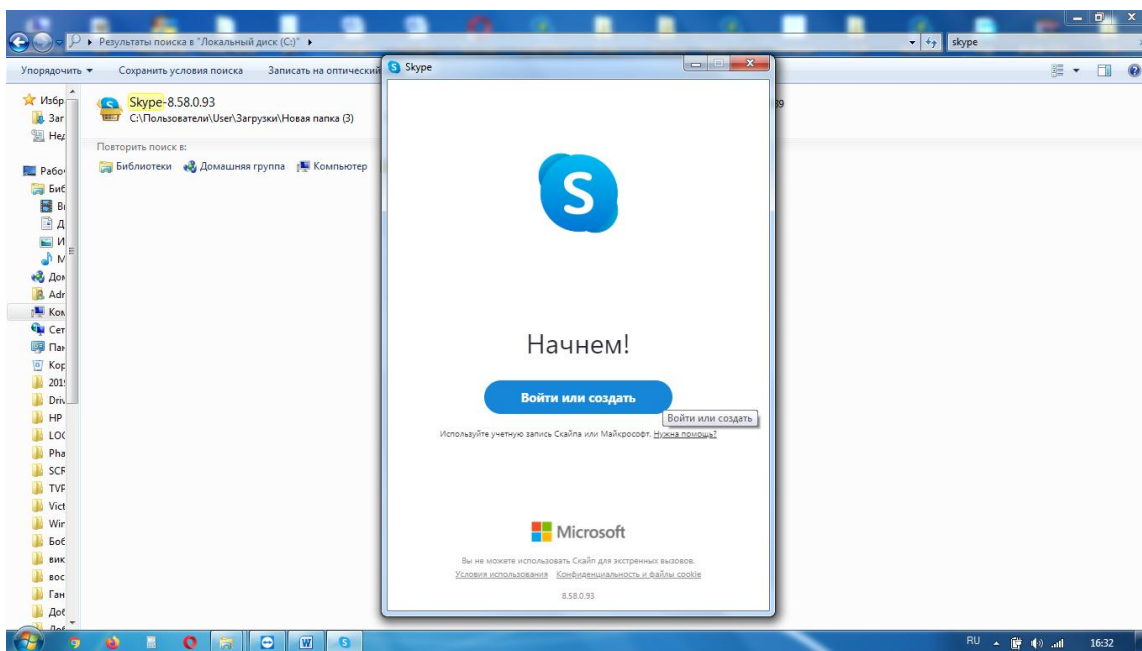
Результаты поиска в "Локальный диск (C:)"

skype

Упорядочить ▾ Сохранить условия поиска Записать на оптический

Избр
Заг
Нед

Рабо
Биб
Ві
Д
И
М
Дом
Adr
Ком
Сет
Пан
Кор
201
Driv
HP
LOC
Pha
SCR
TVP
Vict
Win
Боб
вик
вос
Ган
Доб

Skype-8.58.0.93
C:\Пользователи\User\Загрузки\Новая папка (3)

Повторить поиск в:
Библиотеки Домашняя группа Компьютер

39

Skype

Начнем!

Войти или создать

Войти или создать

Используйте учетную запись Скайпа или Майкрософт. Нужна помощь?

Microsoft

Вы не можете использовать Скайп для экстренных вызовов.
Условия использования Конфиденциальность и файлы cookie

8.58.0.93

RU 16:32